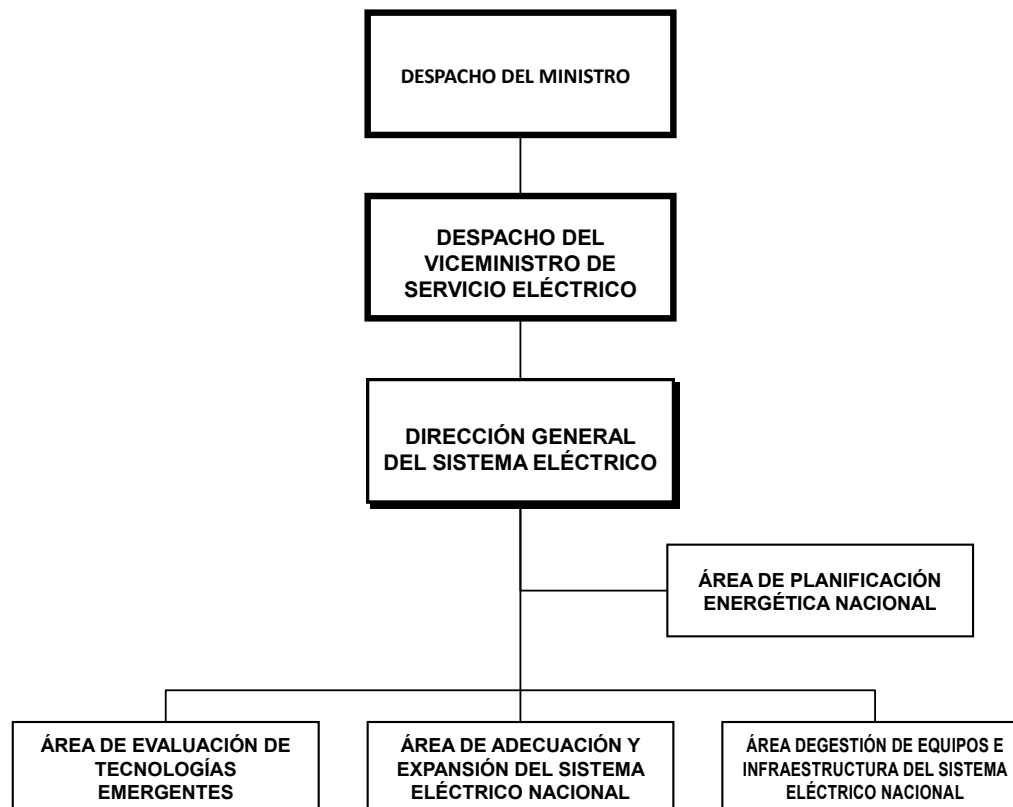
DESPACHO DEL MINISTRO

DESPACHO DEL VICEMINISTRO DE SERVICIO ELÉCTRICO

DIRECCIÓN GENERAL DEL SISTEMA ELÉCTRICO

ÁREA DE PLANIFICACIÓN ENERGÉTICA NACIONAL

ÁREA DE EVALUACIÓN DE TECNOLOGÍAS EMERGENTES

ÁREA DE ADECUACIÓN Y EXPANSIÓN DEL SISTEMA ELÉCTRICO NACIONAL

ÁREA DEGESTIÓN DE EQUIPOS E INFRAESTRUCTURA DEL SISTEMA ELÉCTRICO NACIONAL